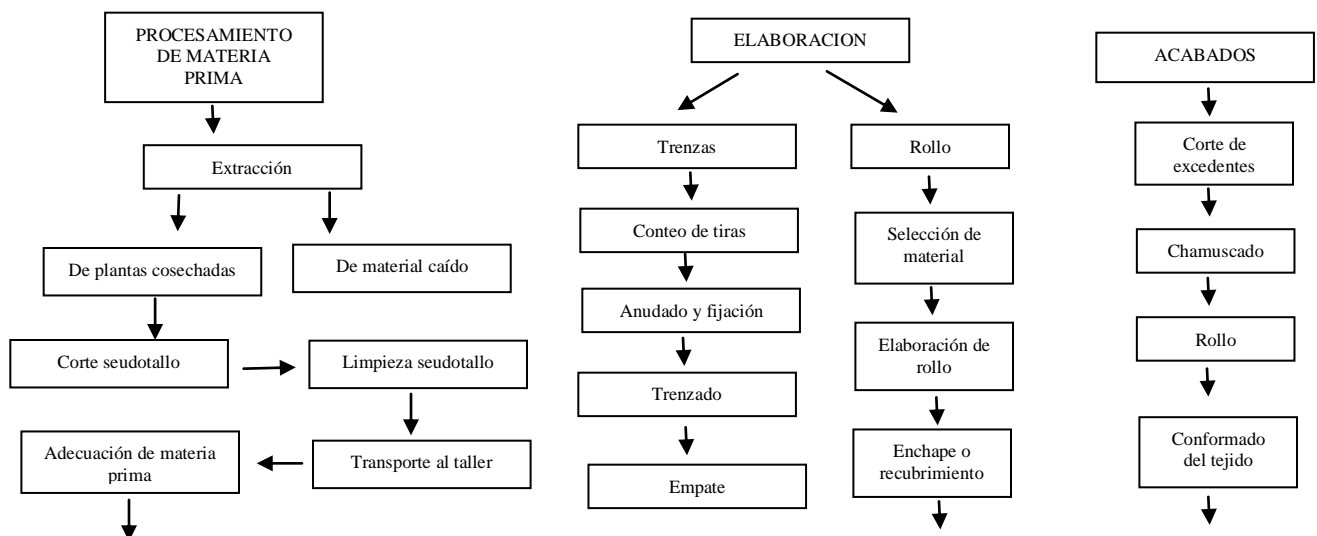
PROCESAMIENTO DE MATERIA PRIMA

Extracción

De plantas cosechadas

De material caído

Corte seudotallo

Limpieza seudotallo

Transporte al taller

Adecuación de materia prima

ELABORACION

Trenzas

Conteo de tiras

Anudado y fijación

Trenzado

Empate

Rollo

Selección de material

Elaboración de rollo

Enchape o recubrimiento

ACABADOS

Corte de excedentes

Chamuscado

Rollo

Conformado del tejido